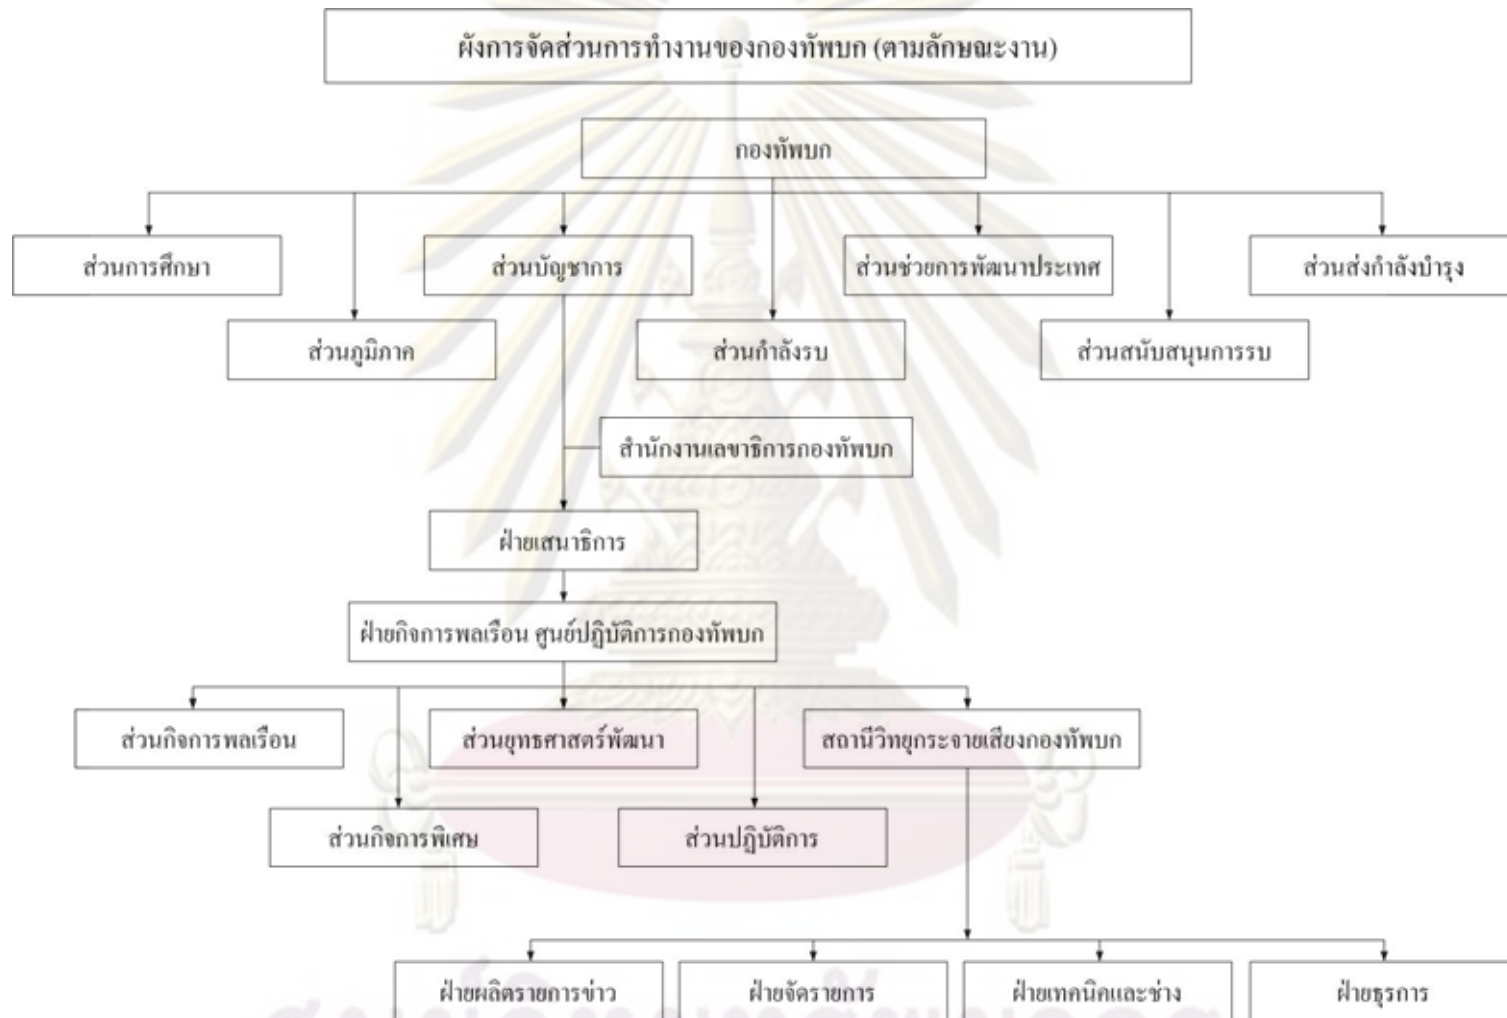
ผังการจัดส่วนการทำงานของกองทัพบก (ตามลักษณะงาน)

กองทัพบก

ส่วนการศึกษา

ส่วนบัญชาการ

ส่วนช่วยการพัฒนาประเทศ

ส่วนส่งกำลังบำรุง

ส่วนภูมิภาค

ส่วนกำลังรบ

ส่วนสนับสนุนการรบ

สำนักงานเลขาธิการกองทัพบก

ฝ่ายเสนาธิการ

ฝ่ายกิจการพลเรือน ศูนย์ปฏิบัติการกองทัพบก

ส่วนกิจการพลเรือน

ส่วนยุทธศาสตร์พัฒนา

สถานีวิทยุกระจายเสียงกองทัพบก

ส่วนกิจการพิเศษ

ส่วนปฏิบัติการ

ฝ่ายผลิตรายการข่าว

ฝ่ายจัดรายการ

ฝ่ายเทคนิคและช่าง

ฝ่ายธุรการ